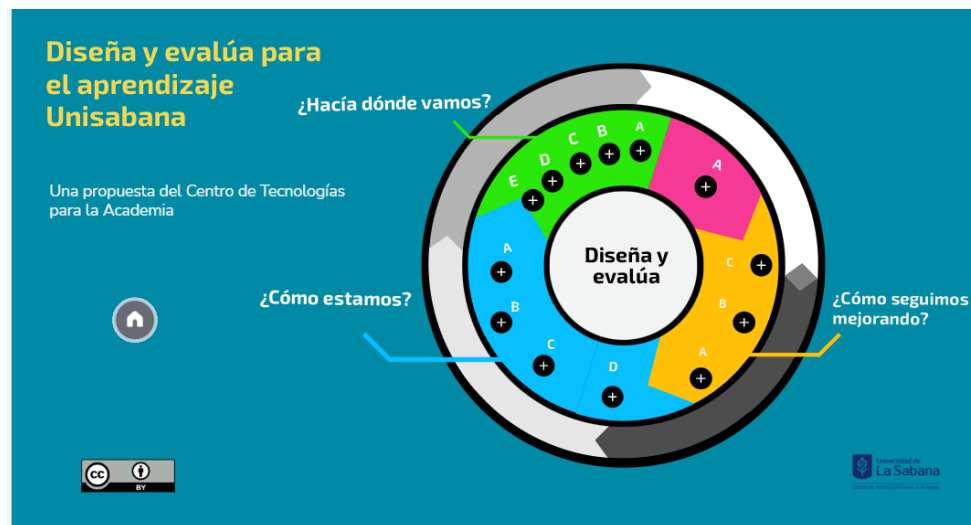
Diseña y evalúa para el aprendizaje Unisabana

Una propuesta del Centro de Tecnologías para la Academia

¿Hacía dónde vamos?

E D C B A

A

Diseña y evalúa

A

B

C

D

C

B

A

¿Cómo estamos?

¿Cómo seguimos mejorando?

BY

Universidad de La Sabana
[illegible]